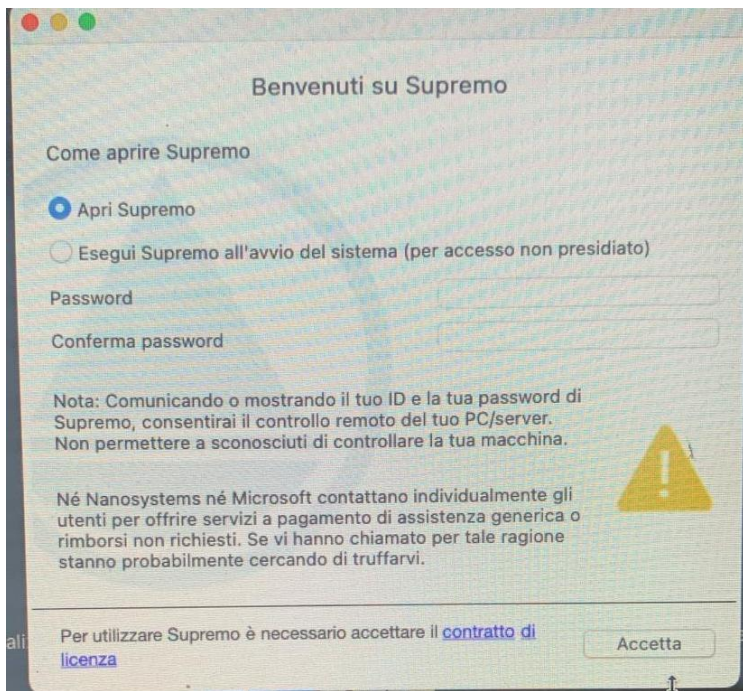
Benvenuti su Supremo

Come aprire Supremo

Apri Supremo

Esegui Supremo all'avvio del sistema (per accesso non presidiato)

Password

Conferma password

Nota: Comunicando o mostrando il tuo ID e la tua password di Supremo, consentirai il controllo remoto del tuo PC/server. Non permettere a sconosciuti di controllare la tua macchina.

Né Nanosystems né Microsoft contattano individualmente gli utenti per offrire servizi a pagamento di assistenza generica o rimborsi non richiesti. Se vi hanno chiamato per tale ragione stanno probabilmente cercando di truffarvi.

ali

Per utilizzare Supremo è necessario accettare il contratto di licenza

Accetta